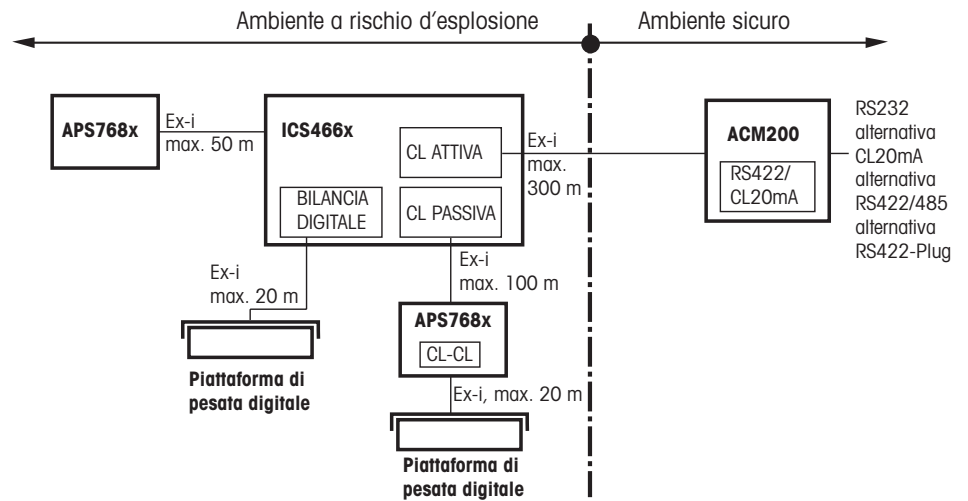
Ambiente a rischio d'esplosione

Ambiente sicuro

APS768x

Ex-i
max. 50 m

ICS466x

CL ATTIVA

BILANCIA DIGITALE

CL PASSIVA

Ex-i
max.
300 m

ACM200

RS422/
CL20mA

RS232
alternativa
CL20mA
alternativa
RS422/485
alternativa
RS422-Plug

Ex-i
max. 20 m

Ex-i
max. 100 m

APS768x

CL-CL

Ex-i, max. 20 m

Piattaforma di pesata digitale

Piattaforma di pesata digitale